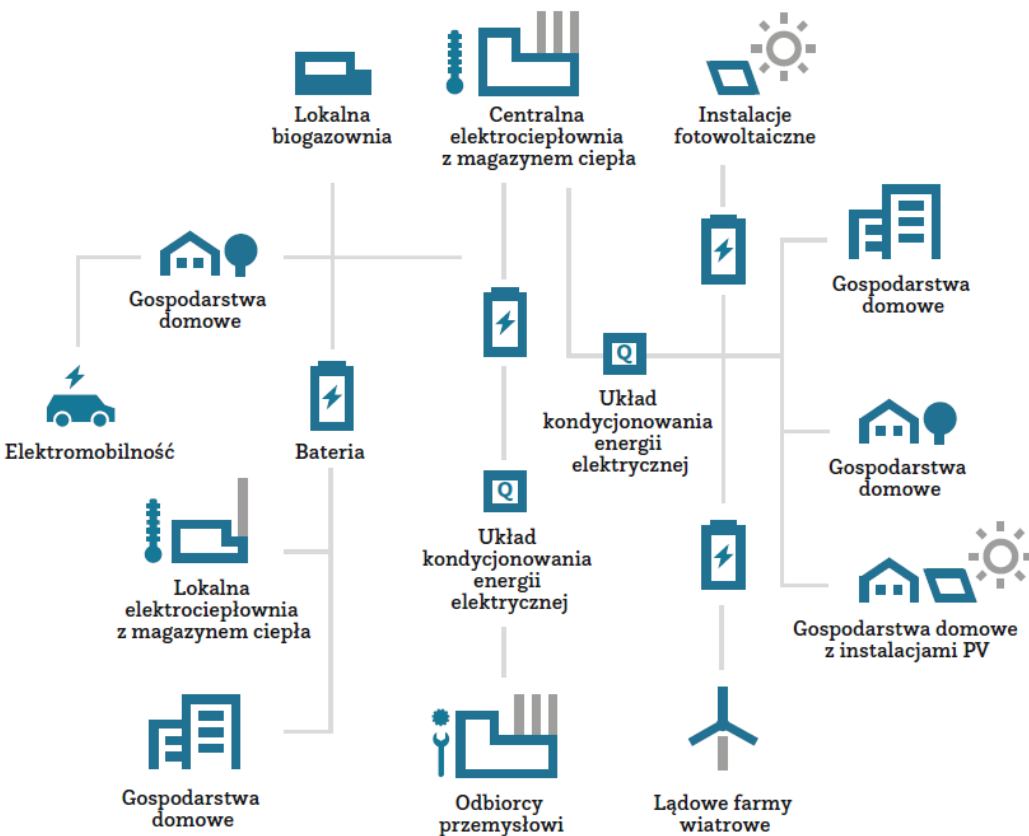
Lokalna biogazownia

Centralna elektrociepłownia z magazynem ciepła

Instalacje fotowoltaiczne

Gospodarstwa domowe

Gospodarstwa domowe

Elektromobilność

Bateria

Q

Układ kondycjonowania energii elektrycznej

Gospodarstwa domowe

Q

Układ kondycjonowania energii elektrycznej

Lokalna elektrociepłownia z magazynem ciepła

Gospodarstwa domowe z instalacjami PV

Gospodarstwa domowe

Odbiorcy przemysłowi

Lądowe farmy wiatrowe